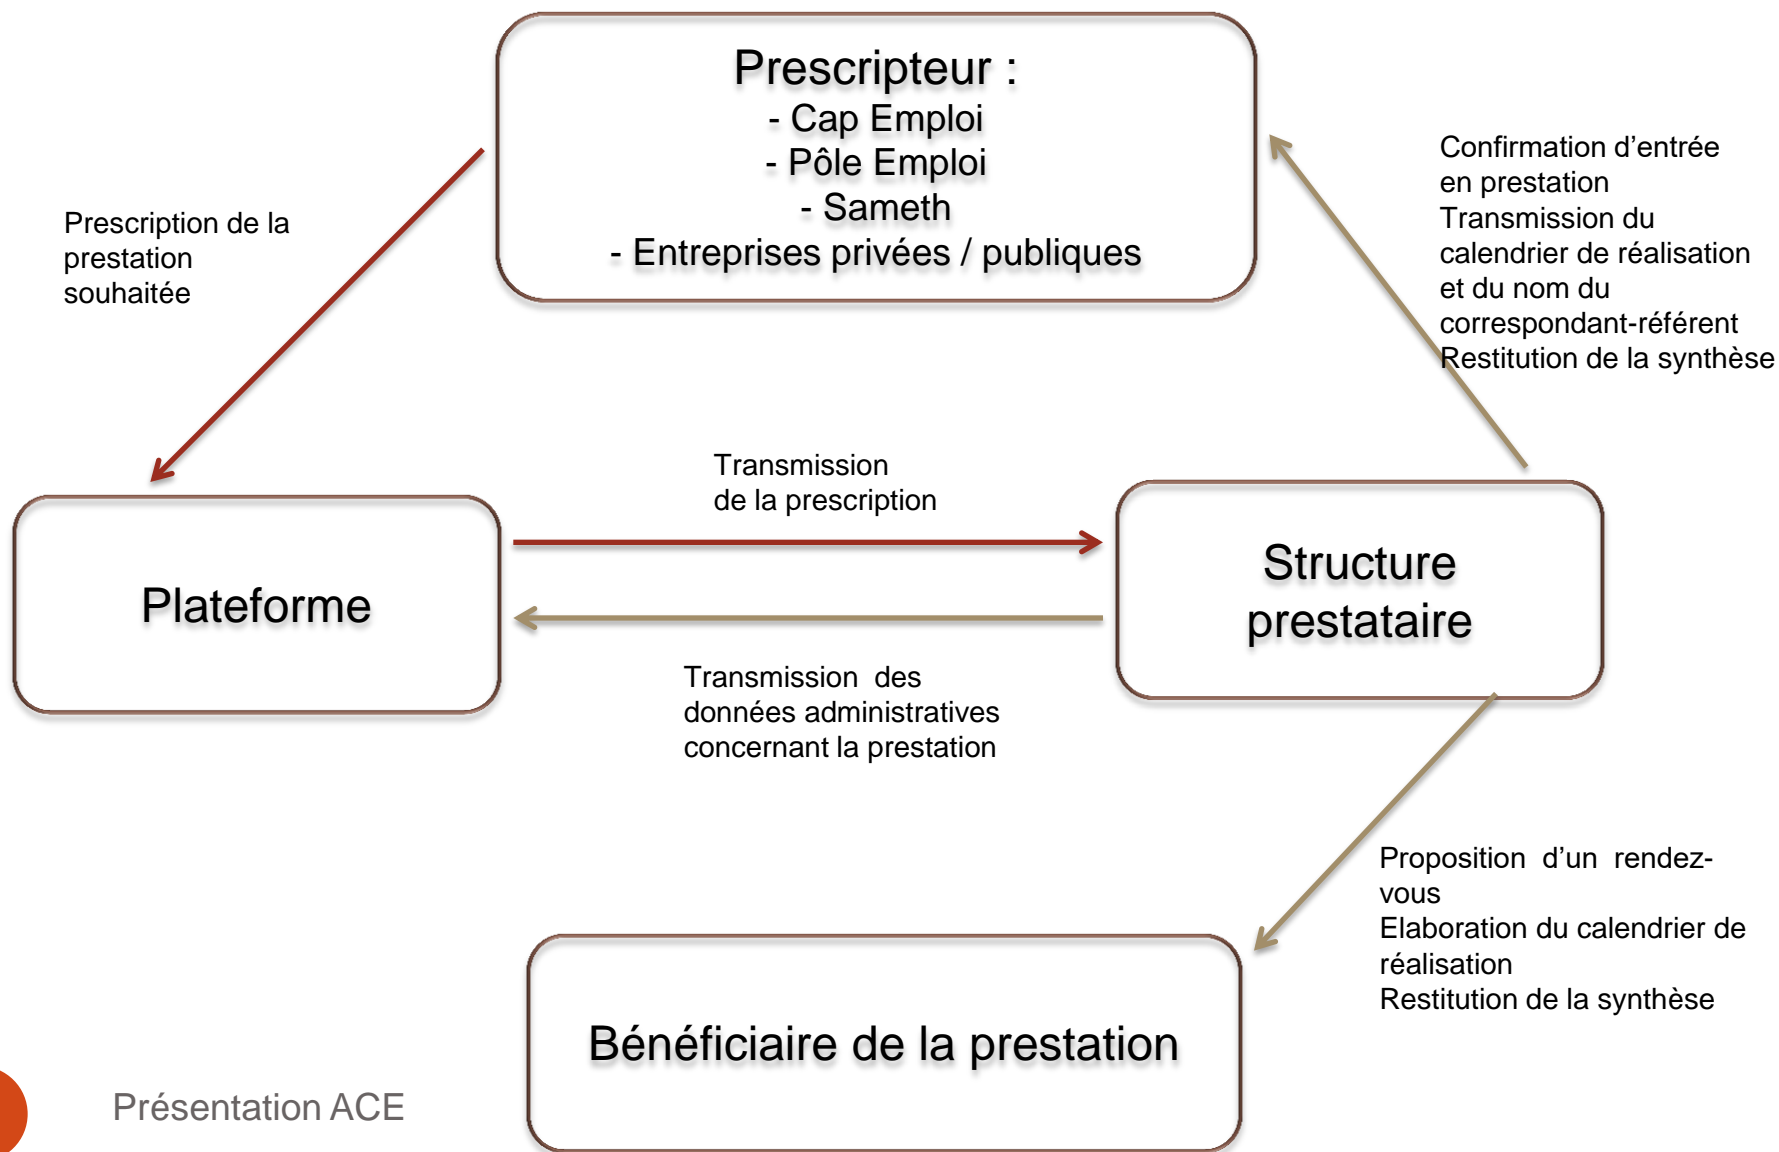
Prescripteur :
- Cap Emploi
- Pôle Emploi
- Sameth
- Entreprises privées / publiques

Prescription de la prestation souhaitée

Confirmation d'entrée en prestation
Transmission du calendrier de réalisation et du nom du correspondant-référent
Restitution de la synthèse

Transmission de la prescription

Plateforme

Structure prestataire

Transmission des données administratives concernant la prestation

Proposition d'un rendez-vous
Elaboration du calendrier de réalisation
Restitution de la synthèse

Bénéficiaire de la prestation

Présentation ACE